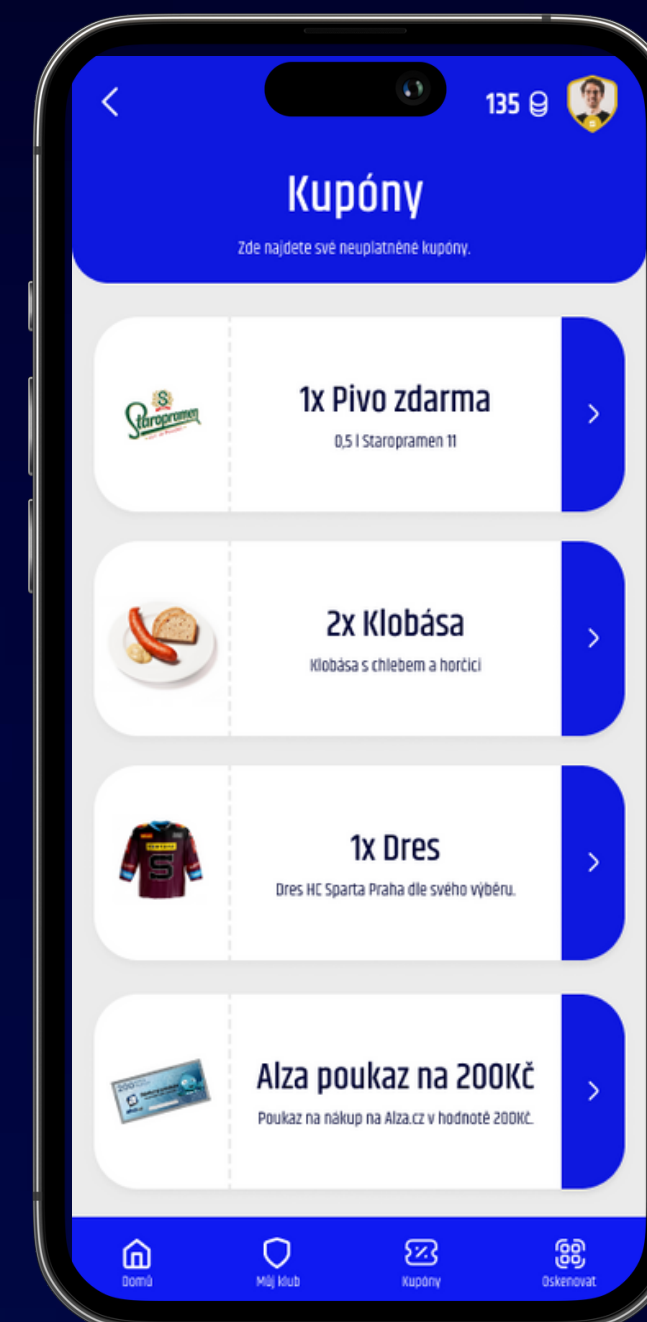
135

Kupóny

Zde najdete své neuplatněné kupóny.

Staropramen

1x Pivo zdarma

0,5 l Staropramen 11

2x Klobása

Klobása s chlebem a horčicí

1x Dres

Dres HC Sparta Praha dle svého výběru.

Alza poukaz na 200Kč

Poukaz na nákup na Alza.cz v hodnotě 200Kč.

Domů
Můj klub
Kupóny
Oskenovat